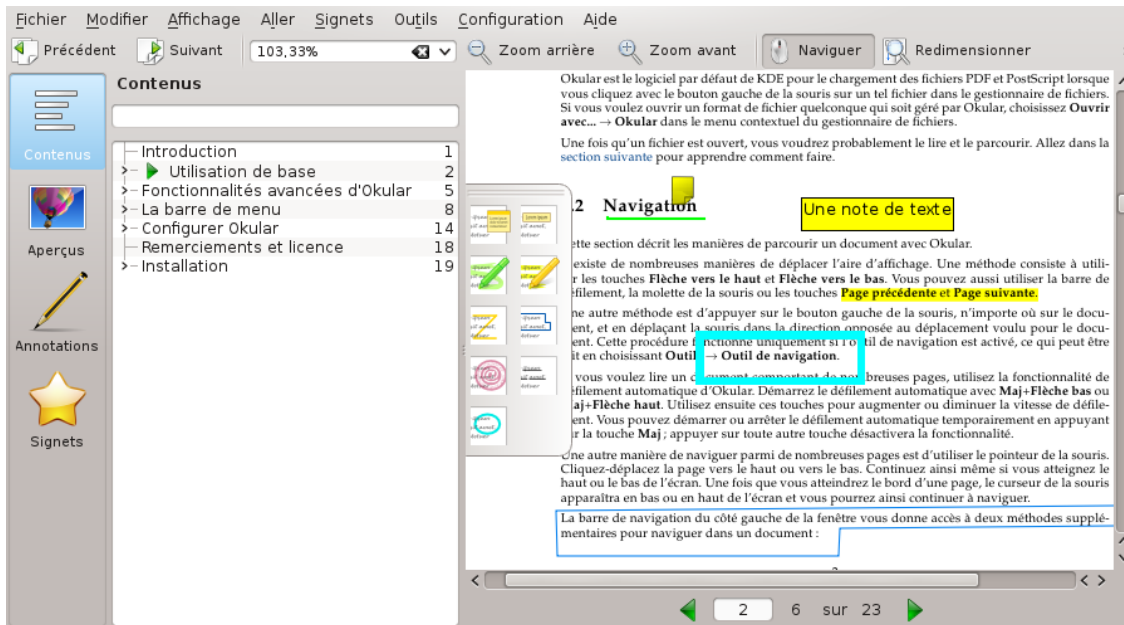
Fichier Modifier Affichage Aller Signets Outils Configuration Aide

Précédent Suivant 103,33% Zoom arrière Zoom avant Naviguer Redimensionner

Contenus

Contenus

Aperçus

Annotations

Signets

| | |
|---|---|
| Introduction | 1 |
| Utilisation de base | 2 |
| Fonctionnalités avancées d'Okular | 5 |
| La barre de menu | 8 |
| Configurer Okular | 14 |
| Remerciements et licence | 18 |
| Installation | 19 |

Okular est le logiciel par défaut de KDE pour le chargement des fichiers PDF et PostScript lorsque vous cliquez avec le bouton gauche de la souris sur un tel fichier dans le gestionnaire de fichiers. Si vous voulez ouvrir un format de fichier quelconque qui soit géré par Okular, choisissez **Ouvrir avec...** → **Okular** dans le menu contextuel du gestionnaire de fichiers.

Une fois qu'un fichier est ouvert, vous voudrez probablement le lire et le parcourir. Allez dans la section suivante pour apprendre comment faire.

2 Navigation

Une note de texte

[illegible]ette section décrit les manières de parcourir un document avec Okular.

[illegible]existe de nombreuses manières de déplacer l'aire d'affichage. Une méthode consiste à utili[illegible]r les touches **Flèche vers le haut** et **Flèche vers le bas**. Vous pouvez aussi utiliser la barre de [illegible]éfilement, la molette de la souris ou les touches **Page précédente** et **Page suivante**.

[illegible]ne autre méthode est d'appuyer sur le bouton gauche de la souris, n'importe où sur le docu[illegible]ent, et en déplaçant la souris dans la direction opposée au déplacement voulu pour le docu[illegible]ent. Cette procédure fonctionne uniquement si l'o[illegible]til de navigation est activé, ce qui peut être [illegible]it en choisissant **Outil**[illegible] → **Outil de navigation**.

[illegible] vous voulez lire un d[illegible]ment comportant de no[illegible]breuses pages, utilisez la fonctionnalité de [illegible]éfilement automatique d'Okular. Démarrez le défilement automatique avec **Maj**+**Flèche bas** ou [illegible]aj+**Flèche haut**. Utilisez ensuite ces touches pour augmenter ou diminuer la vitesse de défile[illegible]ent. Vous pouvez démarrer ou arrêter le défilement automatique temporairement en appuyant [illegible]r la touche **Maj** ; appuyer sur toute autre touche désactivera la fonctionnalité.

Une autre manière de naviguer parmi de nombreuses pages est d'utiliser le pointeur de la souris. Cliquez-déplacez la page vers le haut ou vers le bas. Continuez ainsi même si vous atteignez le haut ou le bas de l'écran. Une fois que vous atteindrez le bord d'une page, le curseur de la souris apparaîtra en bas ou en haut de l'écran et vous pourrez ainsi continuer à naviguer.

La barre de navigation du côté gauche de la fenêtre vous donne accès à deux méthodes supplémentaires pour naviguer dans un document :

2 6 sur 23